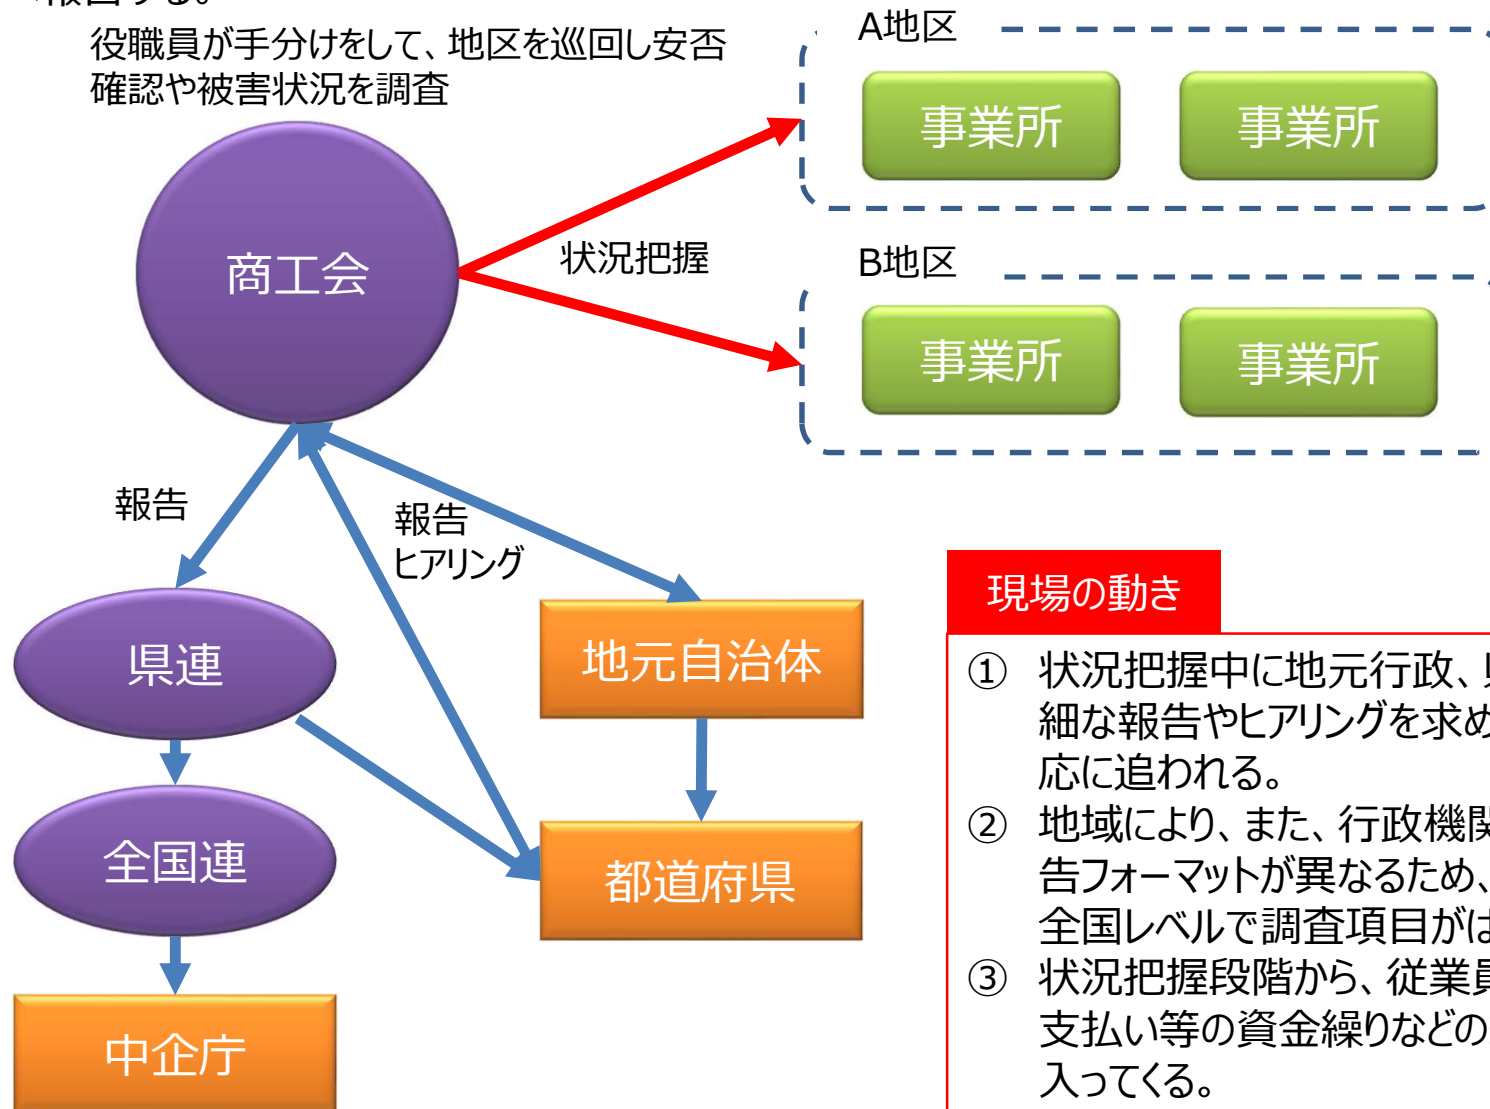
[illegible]

役職員が手分けをして、地区を巡回し安否確認や被害状況を調査

A地区

事業所 事業所

B地区

事業所 事業所

商工会

状況把握

報告

報告
ヒアリング

県連

全国連

中企庁

地元自治体

都道府県

現場の動き

① 状況把握中に地元行政、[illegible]細な報告やヒアリングを求め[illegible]応に追われる。
② 地域により、また、行政機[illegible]告フォーマットが異なるため、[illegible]全国レベルで調査項目が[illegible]
③ 状況把握段階から、従業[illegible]支払い等の資金繰りなどの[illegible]入ってくる。